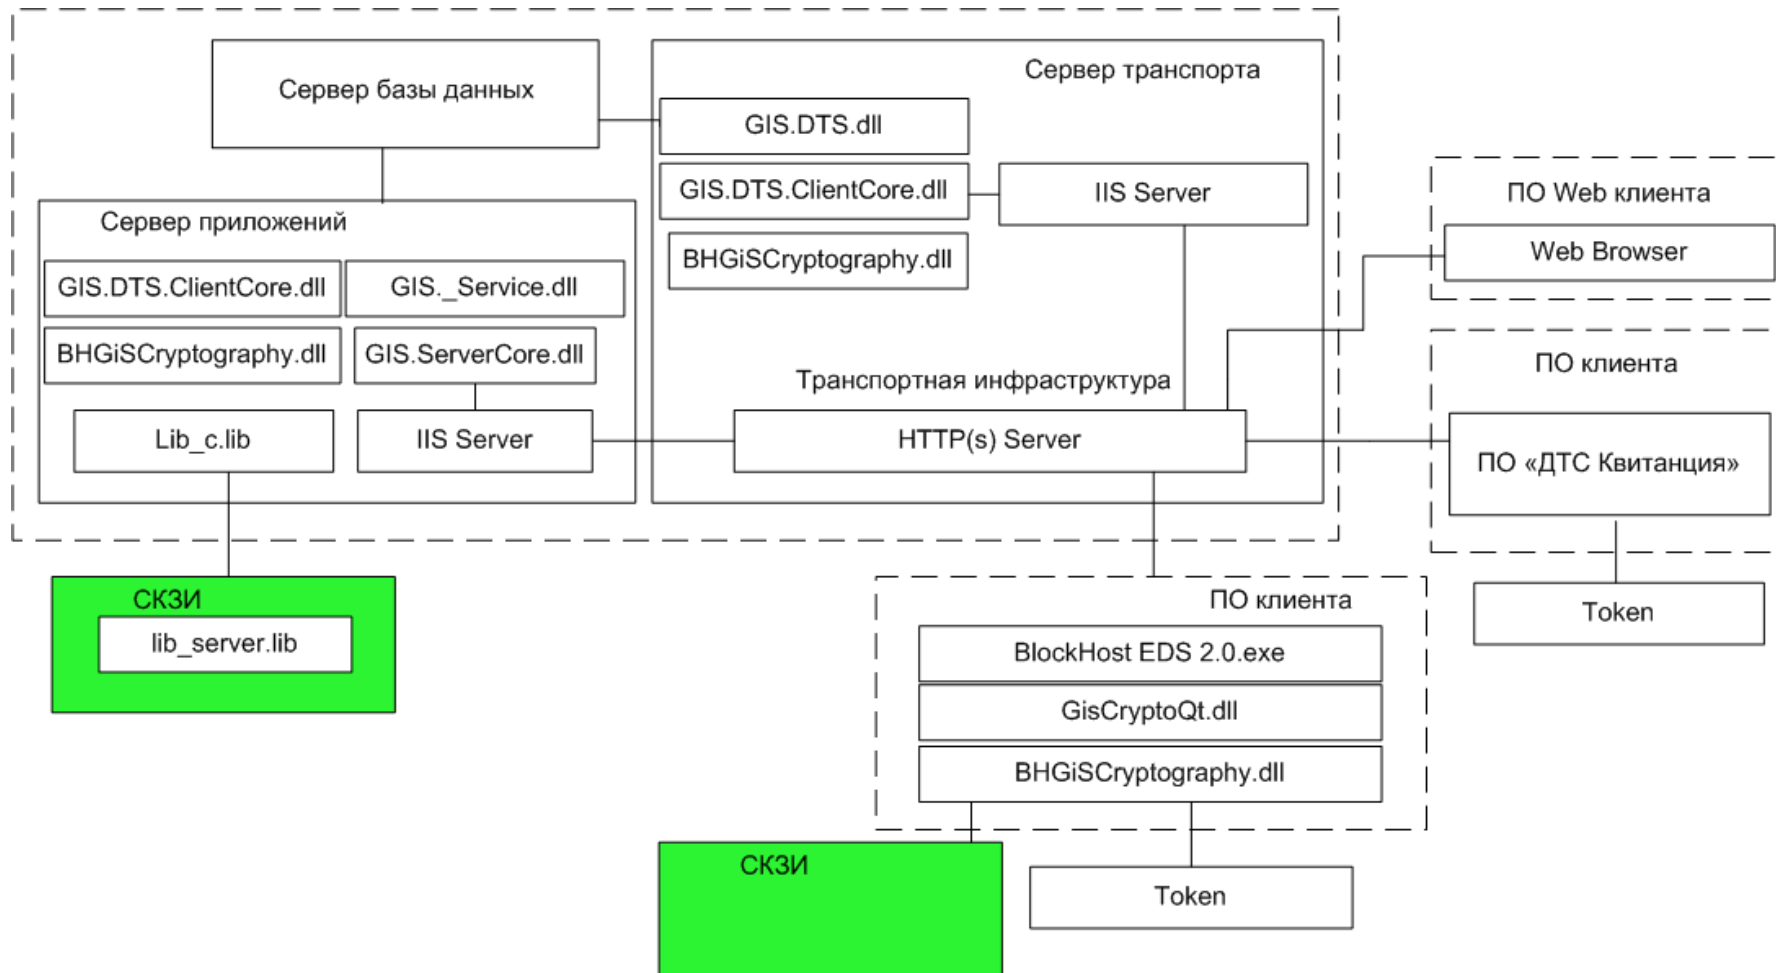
Сервер базы данных

Сервер транспорта

GIS.DTS.dll

GIS.DTS.ClientCore.dll

IIS Server

BHGiSCryptography.dll

Сервер приложений

GIS.DTS.ClientCore.dll

GIS._Service.dll

BHGiSCryptography.dll

GIS.ServerCore.dll

Транспортная инфраструктура

Lib_c.lib

IIS Server

HTTP(s) Server

ПО Web клиента

Web Browser

ПО клиента

ПО «ДТС Квитанция»

Token

СКЗИ

lib_server.lib

ПО клиента

BlockHost EDS 2.0.exe

GisCryptoQt.dll

BHGiSCryptography.dll

СКЗИ

Token